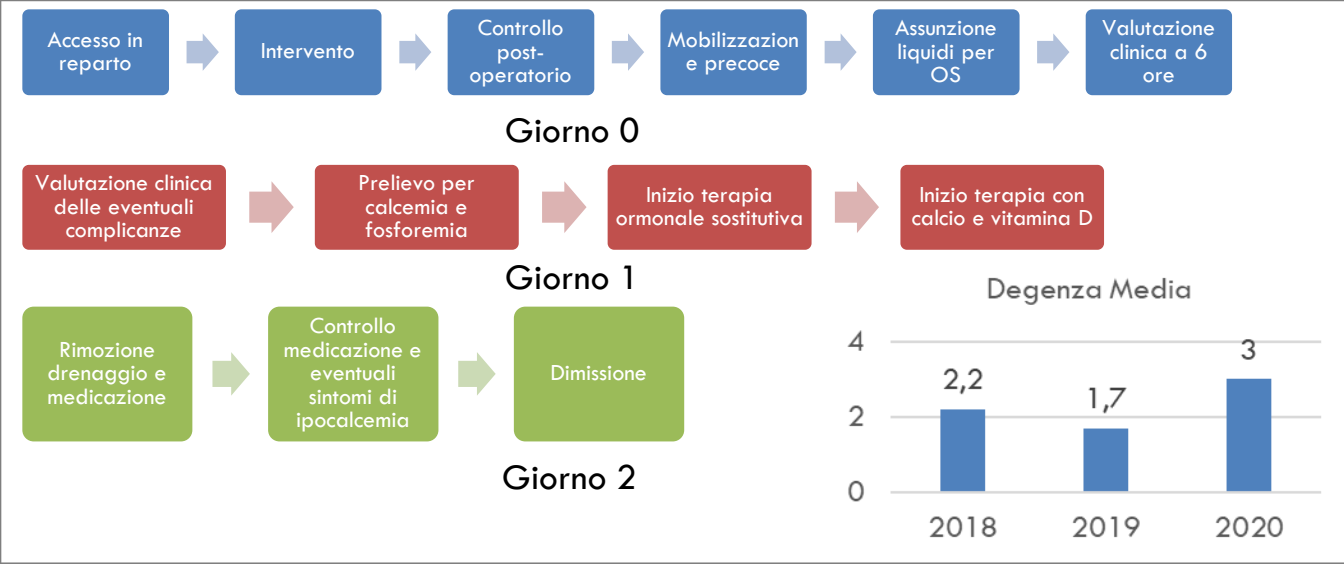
Accesso in reparto

Intervento

Controllo post-operatorio

Mobilizzazione precoce

Assunzione liquidi per OS

Valutazione clinica a 6 ore

Giorno 0

Valutazione clinica delle eventuali complicanze

Prelievo per calcemia e fosforemia

Inizio terapia ormonale sostitutiva

Inizio terapia con calcio e vitamina D

Giorno 1

Rimozione drenaggio e medicazione

Controllo medicazione e eventuali sintomi di ipocalcemia

Dimissione

Giorno 2

Degenza Media

4
2
0

2,2
1,7
3

2018
2019
2020